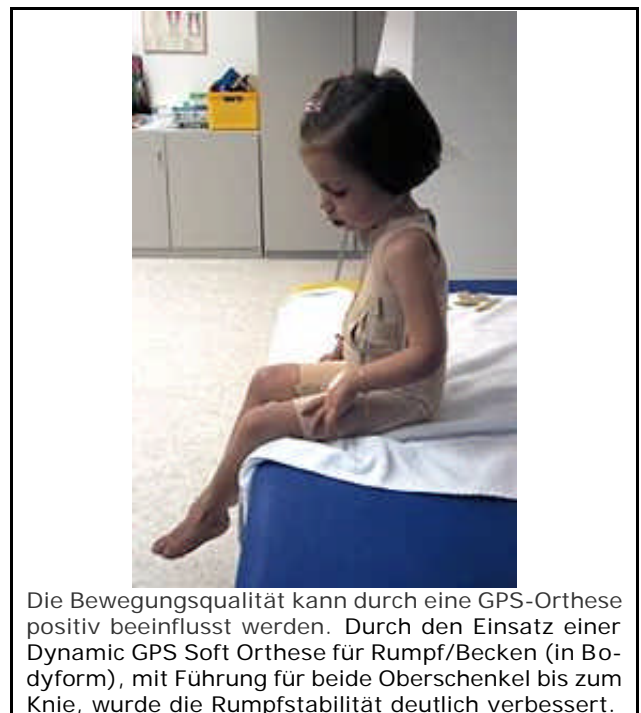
Die Bewegungsqualität kann durch eine GPS-Orthese positiv beeinflusst werden. Durch den Einsatz einer Dynamic GPS Soft Orthese für Rumpf/Becken (in Bodyform), mit Führung für beide Oberschenkel bis zum Knie, wurde die Rumpfstabilität deutlich verbessert.